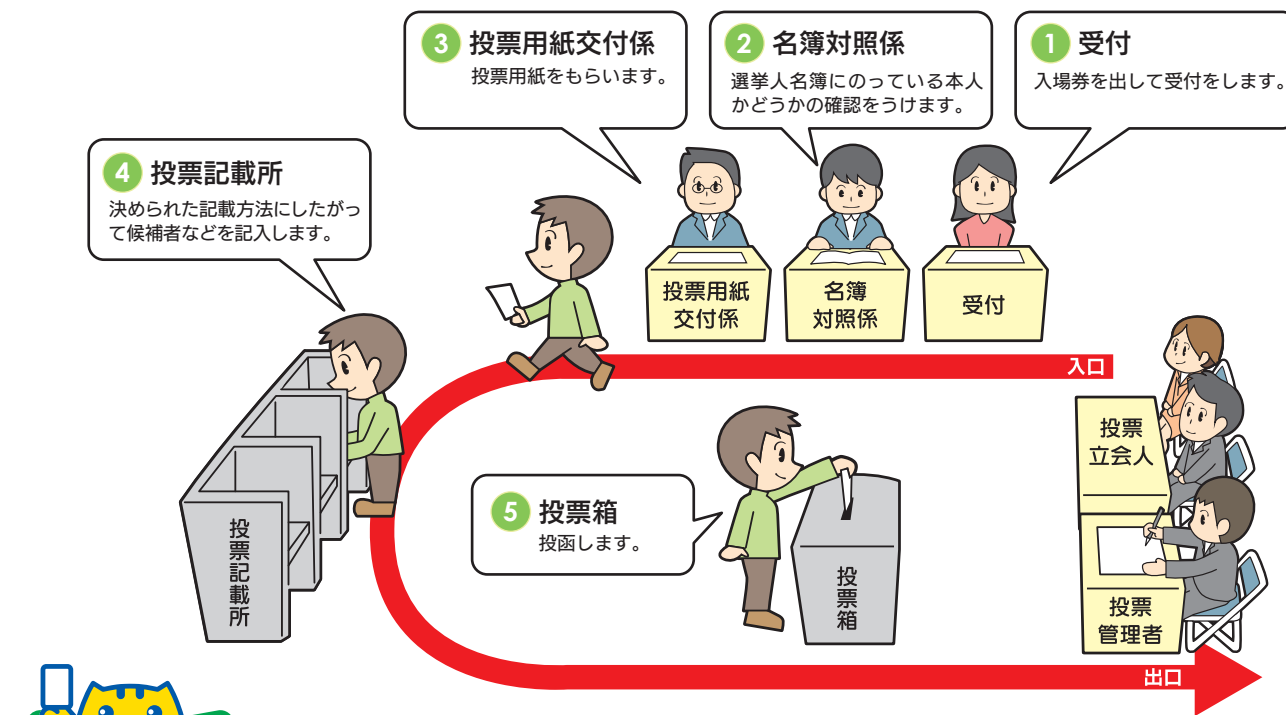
1 受付
入場券を出して受付をします。

2 名簿対照係
選挙人名簿にのっている本人かどうかの確認をうけます。

3 投票用紙交付係
投票用紙をもらいます。

4 投票記載所
決められた記載方法にしたがって候補者などを記入します。

5 投票箱
投函します。

投票用紙交付係

名簿対照係

受付

入口

投票立会人

投票管理者

出口

投票記載所

投票箱